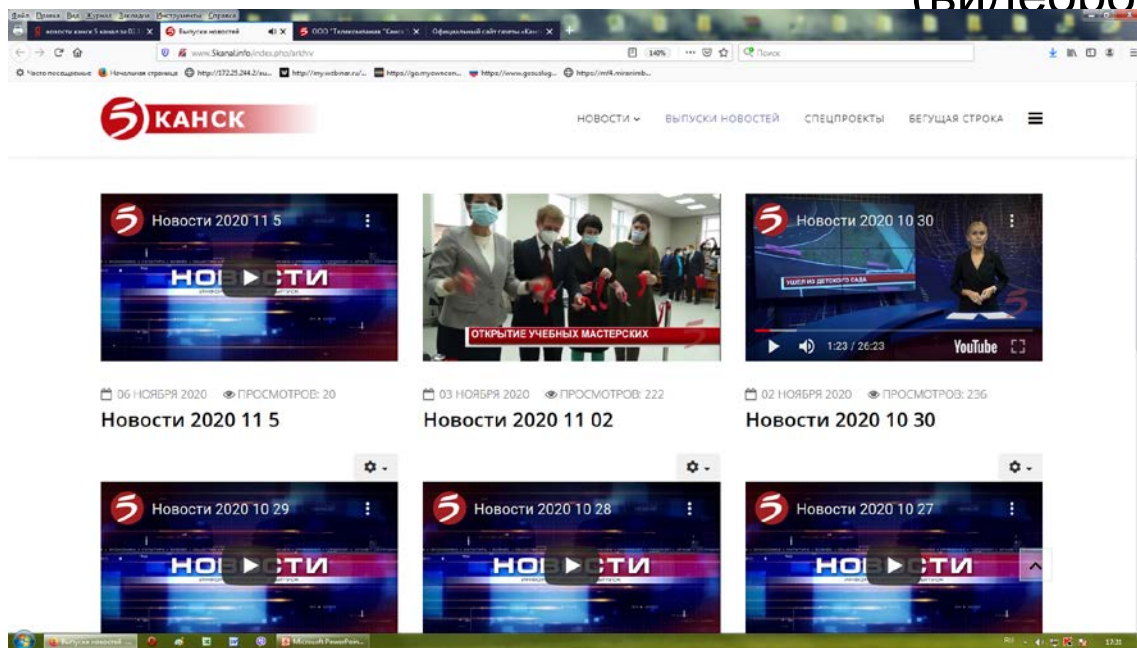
(видеобо

Файл Правка Вид Журнал Закладки Инструменты Справка

новости канск 5 канал за 02 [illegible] | Выпуски новостей | ООО "Телекомпания "Канск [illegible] | Официальный сайт газеты «Канс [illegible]

www.5kanal.info/index.php/arkhiv

140%

Поиск

Часто посещаемые | Начальная страница | http://172.25.244.2/su... | http://my.webinar.ru/... | https://go.myowncon... | https://www.gosuslug... | https://mf4.mirenimb...

5 КАНСК

НОВОСТИ | ВЫПУСКИ НОВОСТЕЙ | СПЕЦПРОЕКТЫ | БЕГУЩАЯ СТРОКА

Новости 2020 11 5
НОВОСТИ

ОТКРЫТИЕ УЧЕБНЫХ МАСТЕРСКИХ

Новости 2020 10 30
УШЕЛ ИЗ ДЕТСКОГО САДА
1:23 / 26:23
YouTube

06 НОЯБРЯ 2020 ПРОСМОТРОВ: 20
Новости 2020 11 5

03 НОЯБРЯ 2020 ПРОСМОТРОВ: 222
Новости 2020 11 02

02 НОЯБРЯ 2020 ПРОСМОТРОВ: 236
Новости 2020 10 30

Новости 2020 10 29
НОВОСТИ

Новости 2020 10 28
НОВОСТИ

Новости 2020 10 27
НОВОСТИ

Выпуски новостей | Microsoft PowerPoin...

13:31